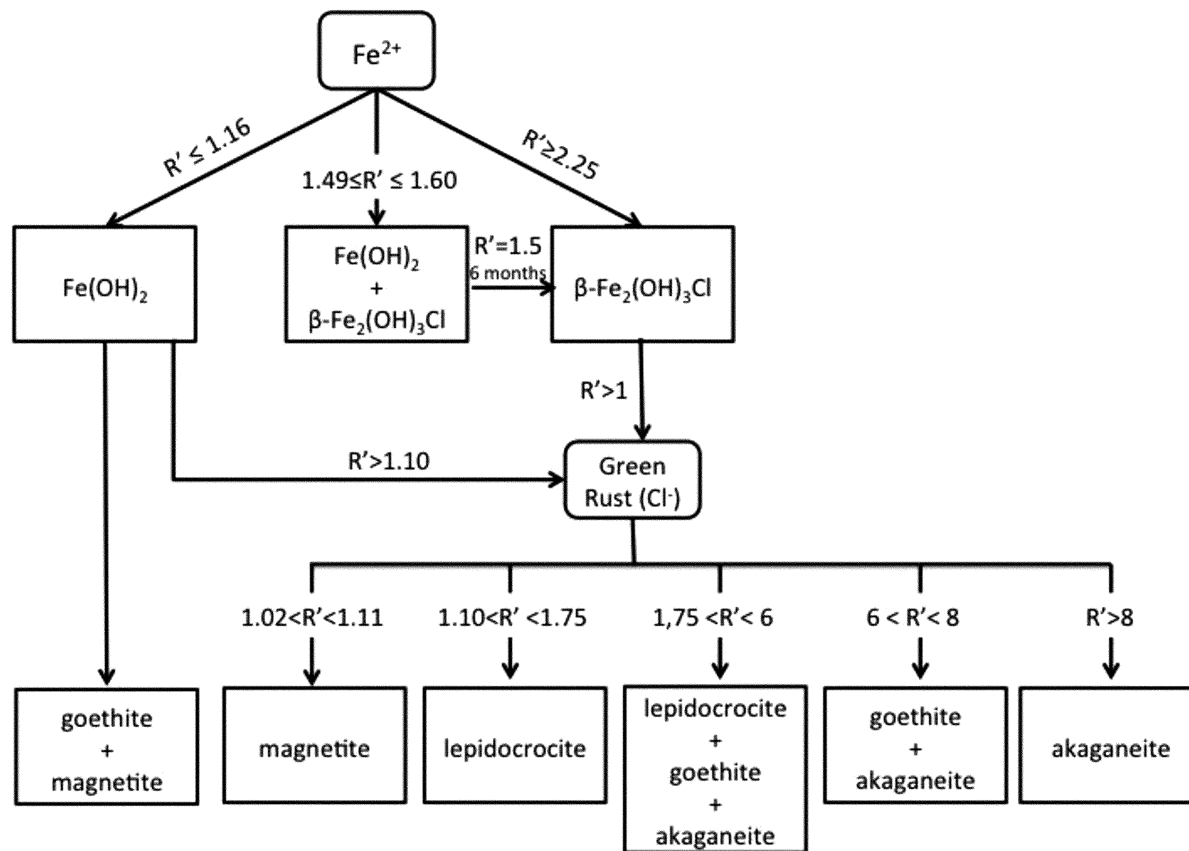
$Fe^{2+}$

R' ≤ 1.16

1.49≤R' ≤ 1.60

R'≥2.25

$Fe(OH)_2$

$Fe(OH)_2$ + β-$Fe_2(OH)_3Cl$

R'=1.5
6 months

β-$Fe_2(OH)_3Cl$

R'>1

R'>1.10

Green Rust ($Cl^-$)

1.02<R'<1.11

1.10<R' <1.75

1,75 <R'< 6

6 < R'< 8

R'>8

goethite + magnetite

magnetite

lepidocrocite

lepidocrocite + goethite + akaganeite

goethite + akaganeite

akaganeite